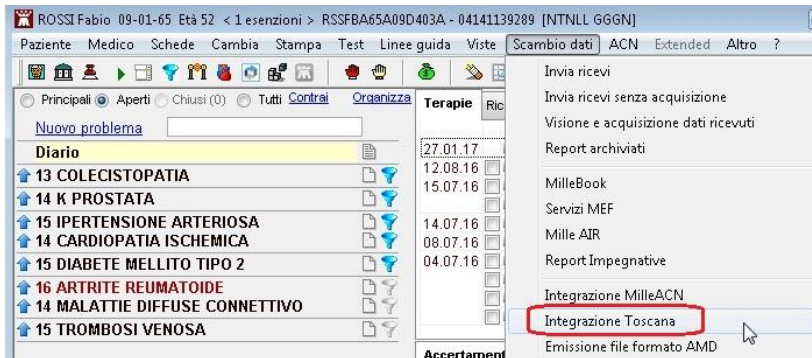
ROSSI Fabio 09-01-65 Età 52 < 1 esenzioni > RSSFBA65A09D403A - 04141139289 [NTNLL GGGN]

Paziente Medico Schede Cambia Stampa Test Linee guida Viste Scambio dati ACN Extended Altro ?

Principali Aperti Chiusi (0) Tutti Contrai Organizza

Nuovo problema

Diario

13 COLECISTOPATIA
14 K PROSTATA
15 IPERTENSIONE ARTERIOSA
14 CARDIOPATIA ISCHEMICA
15 DIABETE MELLITO TIPO 2
16 ARTRITE REUMATOIDE
14 MALATTIE DIFFUSE CONNETTIVO
15 TROMBOSI VENOSA

Terapie Ric

27.01.17
12.08.16
15.07.16
14.07.16
08.07.16
04.07.16

Accertament

Invia ricevi
Invia ricevi senza acquisizione
Visione e acquisizione dati ricevuti
Report archiviati
MilleBook
Servizi MEF
Mille AIR
Report Impegnative
Integrazione MilleACN
Integrazione Toscana
Emissione file formato AMD